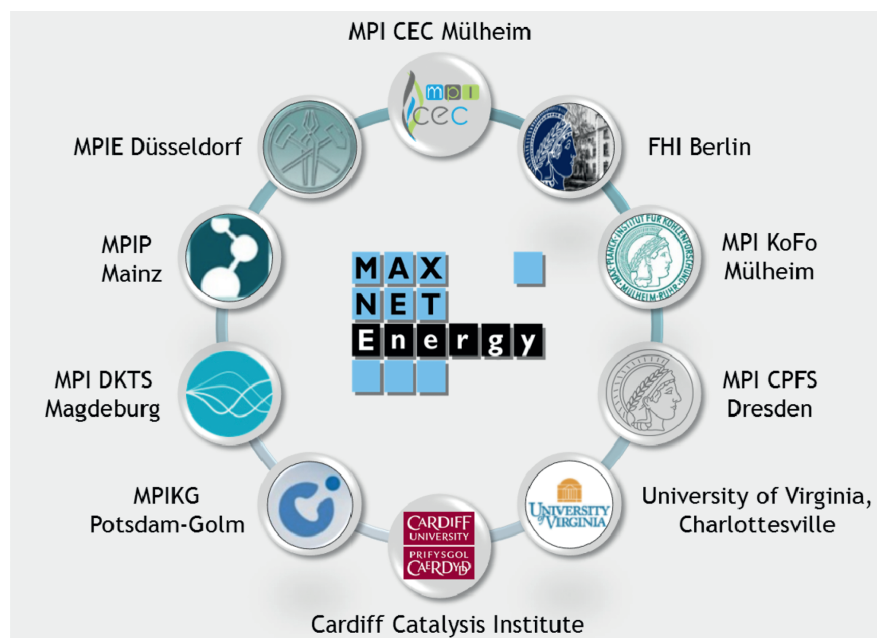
MPI CEC Mülheim

mpi cec

FHI Berlin

MPI KoFo Mülheim

MAX-PLANCK-INSTITUT FÜR KOHLENFORSCHUNG MÜLHEIM-RUHR

MPI CPFS Dresden

University of Virginia, Charlottesville

UNIVERSITY of VIRGINIA

Cardiff Catalysis Institute

CARDIFF UNIVERSITY PRIFYSGOL CAERDYDD

MPIKG Potsdam-Golm

MPI DKTS Magdeburg

MPIP Mainz

MPIE Düsseldorf

MAX NET Energy